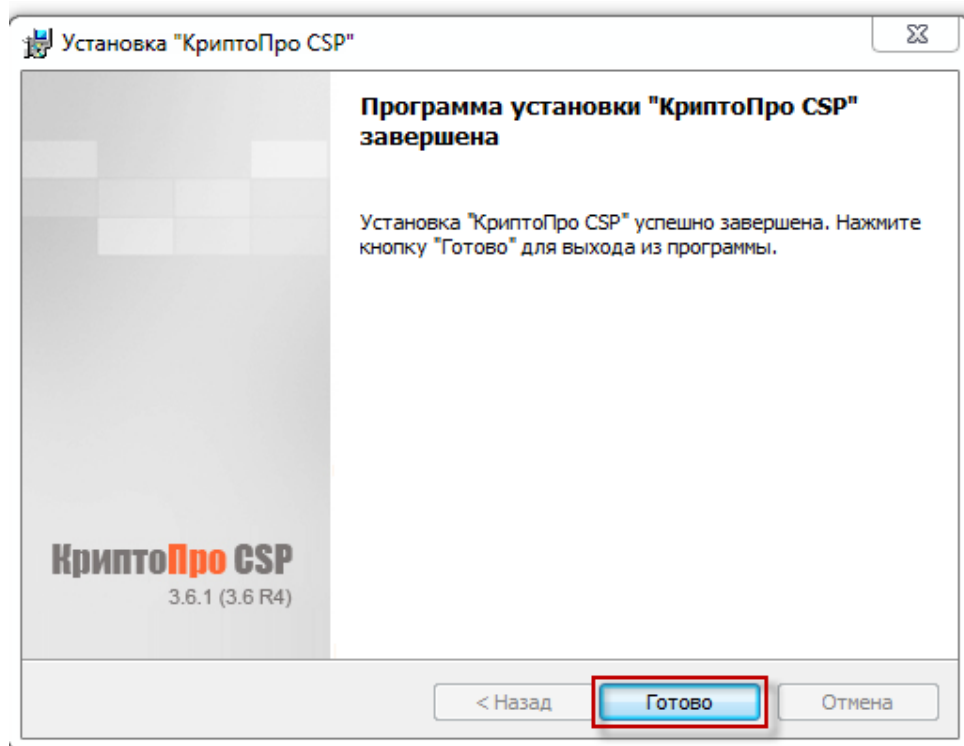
Установка "КриптоПро CSP"

Программа установки "КриптоПро CSP" завершена

Установка "КриптоПро CSP" успешно завершена. Нажмите кнопку "Готово" для выхода из программы.

КриптоПро CSP
3.6.1 (3.6 R4)

< Назад
Готово
Отмена